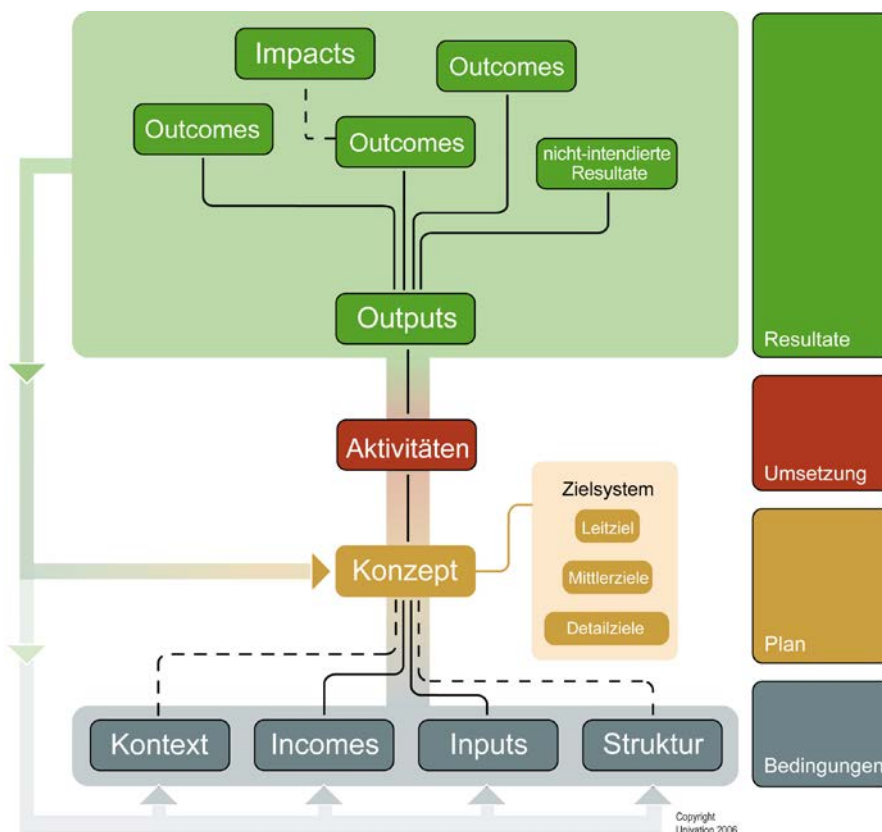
Impacts

Outcomes

Outcomes

Outcomes

nicht-intendierte Resultate

Outputs

Aktivitäten

Zielsystem

Leitziel

Mittlerziele

Detailziele

Konzept

Kontext

Incomes

Inputs

Struktur

Resultate

Umsetzung

Plan

Bedingungen

Copyright Univation 2006